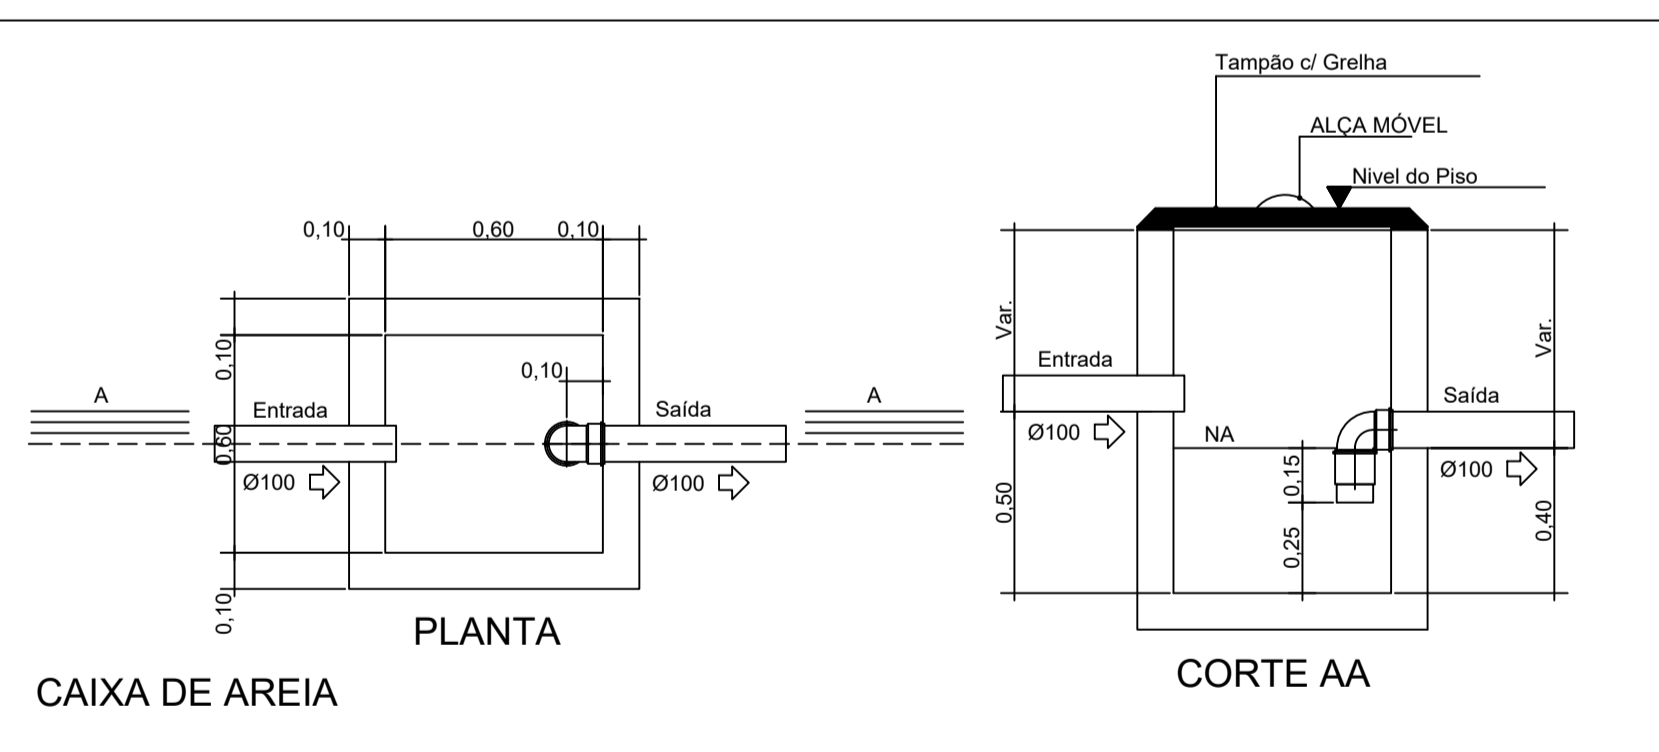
Tampão c/ Grelha

ALÇA MÓVEL

Nivel do Piso

0,10 0,60 0,10

0,10

0,10

A

Entrada

0,60

Ø100

Saída

Ø100

A

0,10

PLANTA

CAIXA DE AREIA

Var.

Entrada

Ø100

NA

0,15

0,50

0,25

Saída

Ø100

Var.

0,40

CORTE AA